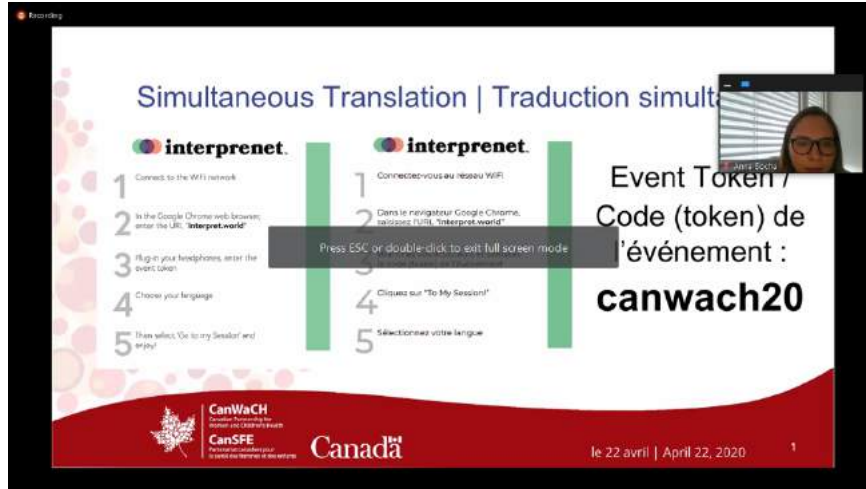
Recording

Simultaneous Translation | Traduction simulta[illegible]

interprenet.

1 Connect to the WiFi network

2 In the Google Chrome web browser, enter the URL "interpret.world"

3 Plug-in your headphones, enter the event token

4 Choose your language

5 Then select 'Go to my Session' and enjoy!

interprenet.

1 Connectez-vous au reseau WiFi

2 Dans le navigateur Google Chrome, saisissez l'URL "interpret.world"

3 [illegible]

4 Cliquez sur "To My Session"

5 Sélectionnez votre langue

Press ESC or double-click to exit full screen mode

Anna Socha

Event Token / Code (token) de l'événement :

canwach20

CanWaCH
Canadian Partnership for Women and Children's Health
CanSFE
Partenariat canadien pour la santé des femmes et des enfants

Canada

le 22 avril | April 22, 2020

1